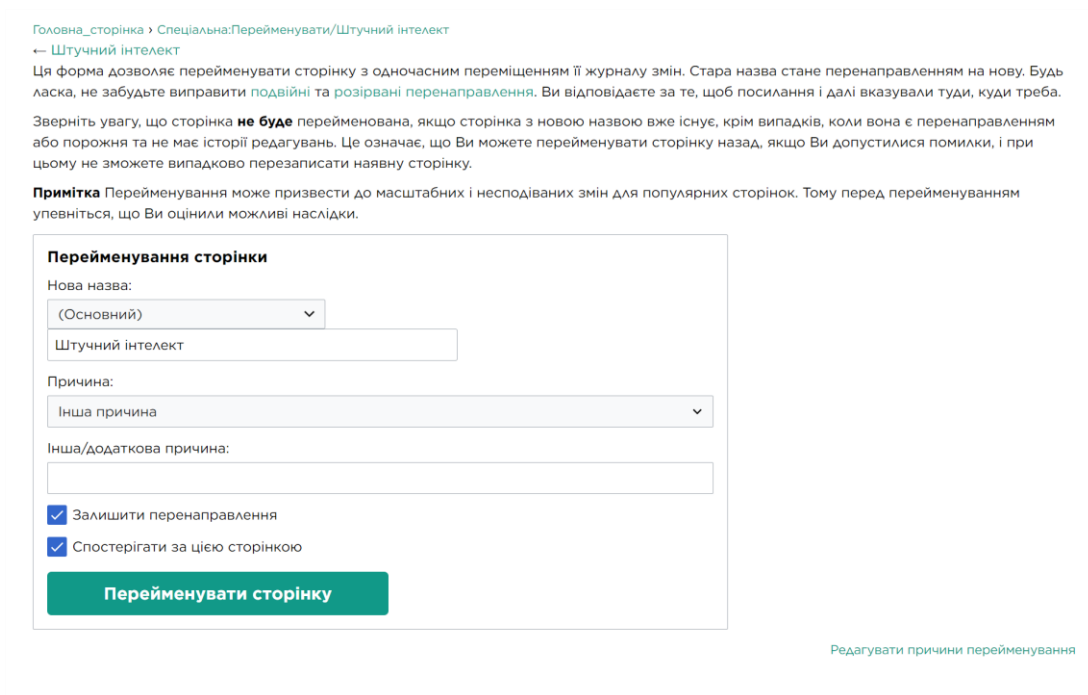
Головна_сторінка › Спеціальна:Перейменувати/Штучний інтелект

← Штучний інтелект

Ця форма дозволяє перейменувати сторінку з одночасним переміщенням її журналу змін. Стара назва стане перенаправленням на нову. Будь ласка, не забудьте виправити подвійні та розірвані перенаправлення. Ви відповідаєте за те, щоб посилання і далі вказували туди, куди треба.

Зверніть увагу, що сторінка **не буде** перейменована, якщо сторінка з новою назвою вже існує, крім випадків, коли вона є перенаправленням або порожня та не має історії редагувань. Це означає, що Ви можете перейменувати сторінку назад, якщо Ви допустилися помилки, і при цьому не зможете випадково перезаписати наявну сторінку.

**Примітка** Перейменування може призвести до масштабних і несподіваних змін для популярних сторінок. Тому перед перейменуванням упевніться, що Ви оцінили можливі наслідки.

Перейменування сторінки

Нова назва:

(Основний)

Штучний інтелект

Причина:

Інша причина

Інша/додаткова причина:

Залишити перенаправлення

Спостерігати за цією сторінкою

Перейменувати сторінку

Редагувати причини перейменування